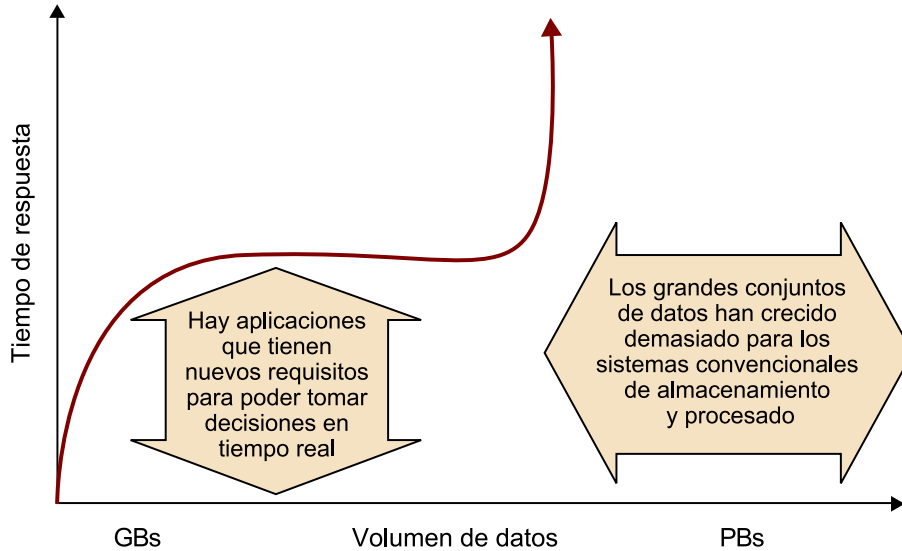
Tiempo de respuesta

Hay aplicaciones que tienen nuevos requisitos para poder tomar decisiones en tiempo real

Los grandes conjuntos de datos han crecido demasiado para los sistemas convencionales de almacenamiento y procesado

GBs

Volumen de datos

PBs